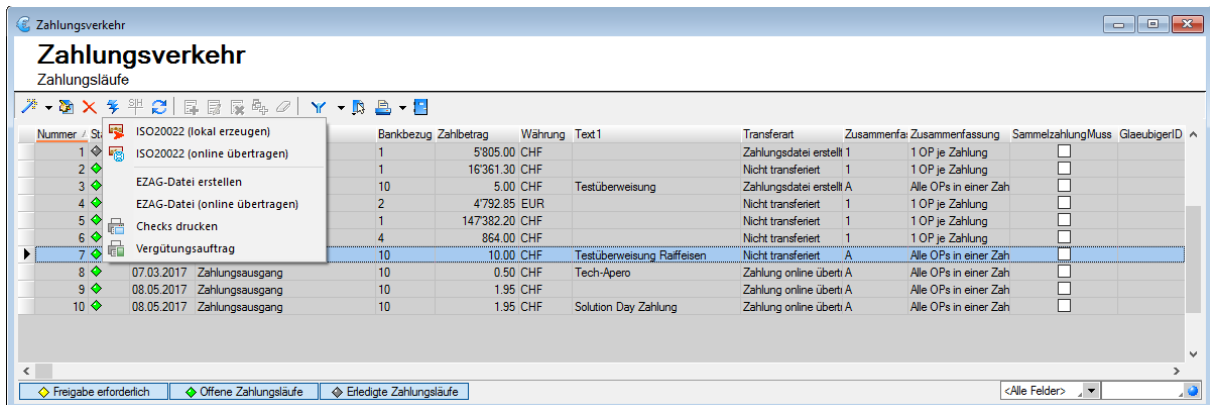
Zahlungsverkehr

Zahlungsverkehr
Zahlungsläufe

ISO20022 (lokal erzeugen)
ISO20022 (online übertragen)
EZAG-Datei erstellen
EZAG-Datei (online übertragen)
Checks drucken
Vergütungsauftrag

| Nummer | St | | | Bankbezug | Zahlbetrag | Währung | Text1 | Transferart | Zusammenfa | Zusammenfassung | SammelzahlungMuss | GlaeubigerID |
|---|---|---|---|---|---|---|---|---|---|---|---|---|
| 1 | | | | 1 | 5'805.00 | CHF | | Zahlungsdatei erstellt | 1 | 1 OP je Zahlung | | |
| 2 | | | | 1 | 16'361.30 | CHF | | Nicht transferiert | 1 | 1 OP je Zahlung | | |
| 3 | | | | 10 | 5.00 | CHF | Testüberweisung | Zahlungsdatei erstellt | A | Alle OPs in einer Zah | | |
| 4 | | | | 2 | 4'792.85 | EUR | | Nicht transferiert | 1 | 1 OP je Zahlung | | |
| 5 | | | | 1 | 147'382.20 | CHF | | Nicht transferiert | 1 | 1 OP je Zahlung | | |
| 6 | | | | 4 | 864.00 | CHF | | Nicht transferiert | 1 | 1 OP je Zahlung | | |
| 7 | | | | 10 | 10.00 | CHF | Testüberweisung Raiffeisen | Nicht transferiert | A | Alle OPs in einer Zah | | |
| 8 | | 07.03.2017 | Zahlungsausgang | 10 | 0.50 | CHF | Tech-Apero | Zahlung online übert | A | Alle OPs in einer Zah | | |
| 9 | | 08.05.2017 | Zahlungsausgang | 10 | 1.95 | CHF | | Zahlung online übert | A | Alle OPs in einer Zah | | |
| 10 | | 08.05.2017 | Zahlungsausgang | 10 | 1.95 | CHF | Solution Day Zahlung | Zahlung online übert | A | Alle OPs in einer Zah | | |

Freigabe erforderlich
Offene Zahlungsläufe
Erledigte Zahlungsläufe
<Alle Felder>